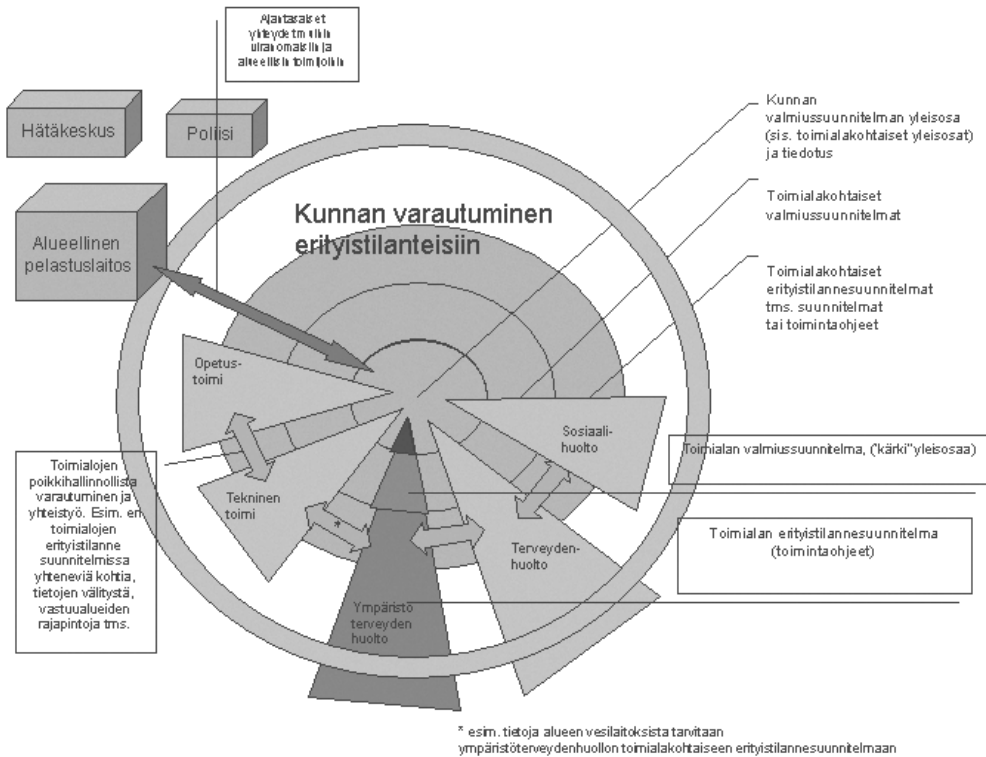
Ajantasaiset yhteydet muihin viranomaisiin ja alueellisiin toimijoihin

Hätäkeskus

Poliisi

Alueellinen pelastuslaitos

Kunnan varautuminen erityistilanteisiin

Kunnan valmiussuunnitelman yleisosa (sis. toimialakohtaiset yleisosat) ja tiedotus

Toimialakohtaiset valmiussuunnitelmat

Toimialakohtaiset erityistilannesuunnitelmat tms. suunnitelmat tai toimintaohjeet

Opetus-toimi

Sosiaali-huolto

Toimialan valmiussuunnitelma, ("kärki"yleisosaa)

Toimialojen poikkihallinnollista varautuminen ja yhteistyö. Esim. eri toimialojen erityistilanne suunnitelmissa yhteneviä kohtia, tietojen välitystä, vastuualueiden rajapintoja tms.

Tekninen toimi

*

Toimialan erityistilannesuunnitelma (toimintaohjeet)

Terveyden-huolto

Ympäristö terveyden huolto

* esim. tietoja alueen vesilaitoksista tarvitaan ympäristöterveydenhuollon toimialakohtaiseen erityistilannesuunnitelmaan